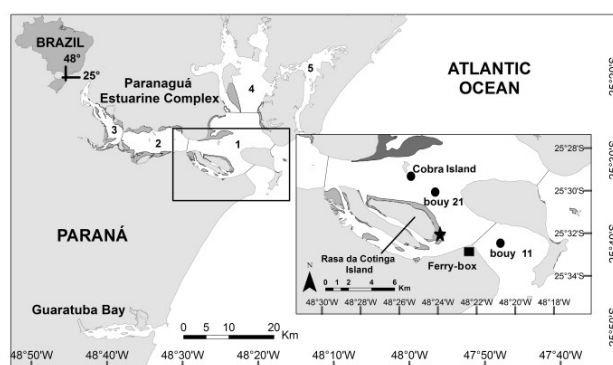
BRAZIL
48°
25°
Paranaguá Estuarine Complex
ATLANTIC OCEAN
1
2
3
4
5
PARANÁ
Guaratuba Bay
0 5 10 20 Km
Cobra Island
bouy 21
bouy 11
Rasa da Cotinga Island
Ferry-box
N
0 1 2 4 6 Km
25°28'S
25°30'S
25°32'S
25°34'S
48°30'W 48°28'W 48°26'W 48°24'W 48°22'W 48°20'W 48°18'W
48°50'W 48°40'W 48°30'W 48°20'W 48°10'W 48°0'W 47°50'W 47°40'W
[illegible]